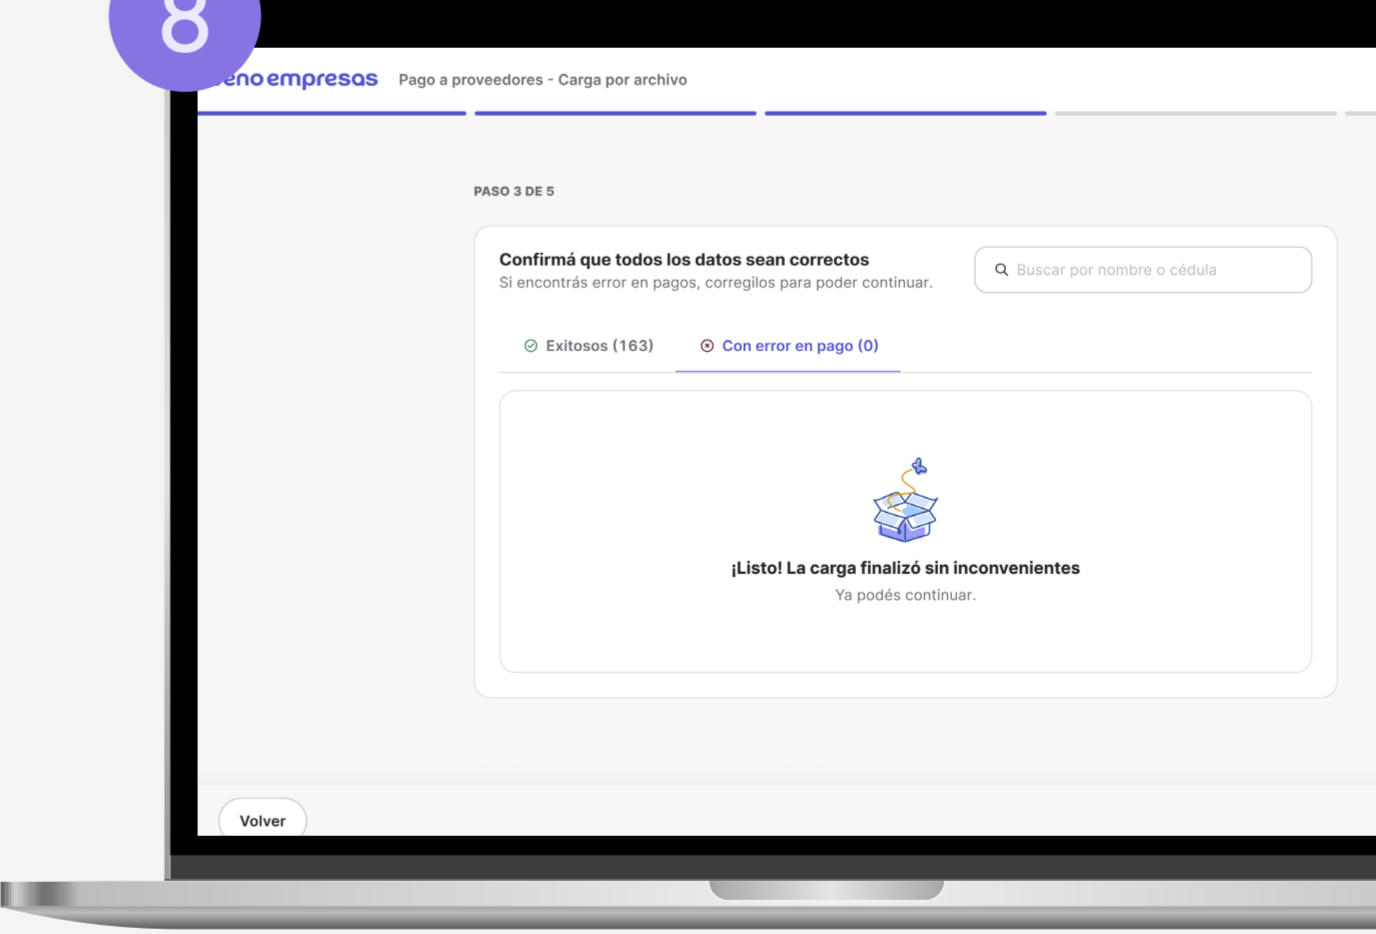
8

enoempresas Pago a proveedores - Carga por archivo

PASO 3 DE 5

Confirmá que todos los datos sean correctos
Si encontrás error en pagos, corregilos para poder continuar.

Buscar por nombre o cédula

Exitosos (163)

Con error en pago (0)

¡Listo! La carga finalizó sin inconvenientes
Ya podés continuar.

Volver